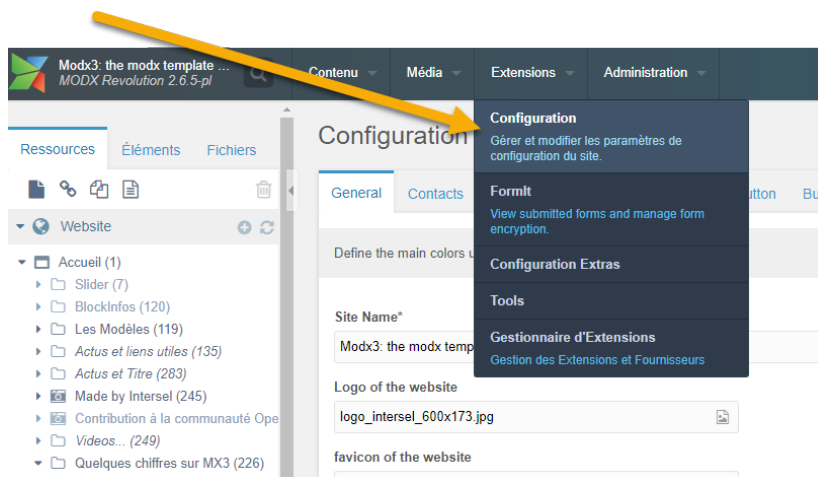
Modx3: the modx template ...
MODX Revolution 2.6.5-pl

Contenu
Média
Extensions
Administration

Ressources
Éléments
Fichiers

Website

Accueil (1)
Slider (7)
BlockInfos (120)
Les Modèles (119)
Actus et liens utiles (135)
Actus et Titre (283)
Made by Intersel (245)
Contribution à la communauté Ope
Videos... (249)
Quelques chiffres sur MX3 (226)

Configuration

General
Contacts
utton
Bu

Define the main colors u

Site Name*
Modx3: the modx temp

Logo of the website
logo_intersel_600x173.jpg

favicon of the website

Configuration
Gérer et modifier les paramètres de configuration du site.

FormIt
View submitted forms and manage form encryption.

Configuration Extras

Tools

Gestionnaire d'Extensions
Gestion des Extensions et Fournisseurs